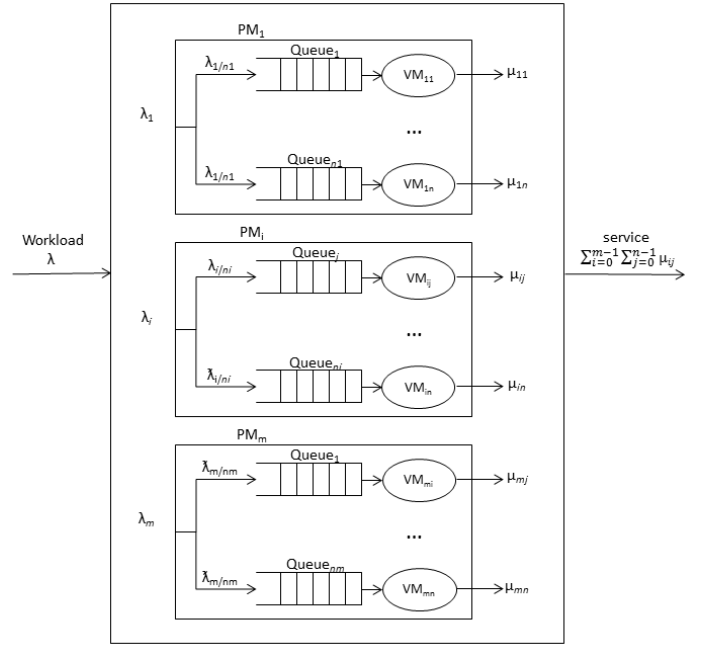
Workload
λ

PM$_1$

$\lambda_1$

$\lambda_{1/n1}$

Queue$_1$

VM$_{11}$

$\mu_{11}$

...

$\lambda_{1/n1}$

Queue$_{n1}$

VM$_{1n}$

$\mu_{1n}$

PM$_i$

$\lambda_i$

$\lambda_{i/ni}$

Queue$_i$

VM$_{ij}$

$\mu_{ij}$

...

$\lambda_{i/ni}$

Queue$_{ni}$

VM$_{in}$

$\mu_{in}$

PM$_m$

$\lambda_m$

$\lambda_{m/nm}$

Queue$_1$

VM$_{mi}$

$\mu_{mj}$

...

$\lambda_{m/nm}$

Queue$_{nm}$

VM$_{mn}$

$\mu_{mn}$

service
$\sum_{i=0}^{m-1}\sum_{j=0}^{n-1}\mu_{ij}$